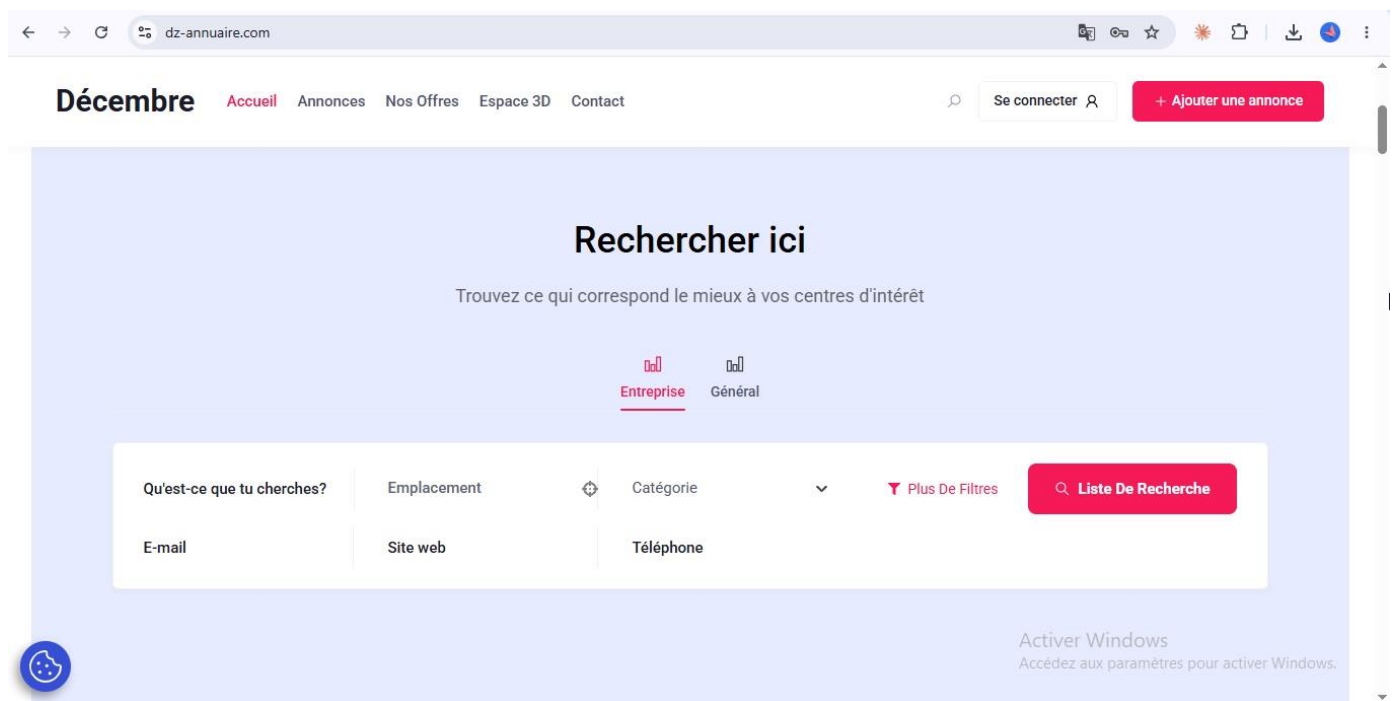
dz-annuaire.com

Décembre Accueil Annonces Nos Offres Espace 3D Contact

Se connecter

+ Ajouter une annonce

Rechercher ici

Trouvez ce qui correspond le mieux à vos centres d'intérêt

Entreprise Général

Qu'est-ce que tu cherches?

Emplacement

Catégorie

Plus De Filtres

Liste De Recherche

E-mail

Site web

Téléphone

Activer Windows
Accédez aux paramètres pour activer Windows.